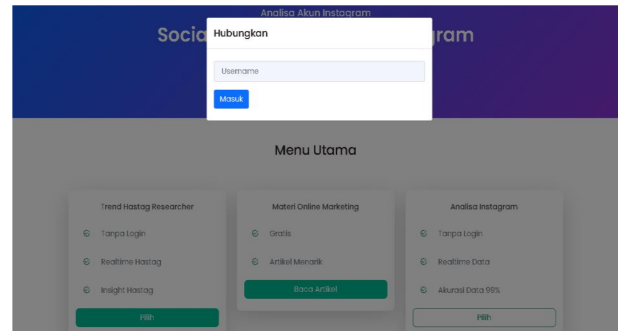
Analisa Akun Instagram

Socia

Hubungkan

gram

Username

Masuk

Menu Utama

Trend Hastag Researcher

Tanpa Login

Realtime Hastag

Insight Hastag

Pilih

Materi Online Marketing

Gratis

Artikel Menarik

Baca Artikel

Analisa Instagram

Tanpa Login

Realtime Data

Akurasi Data 99%

Pilih